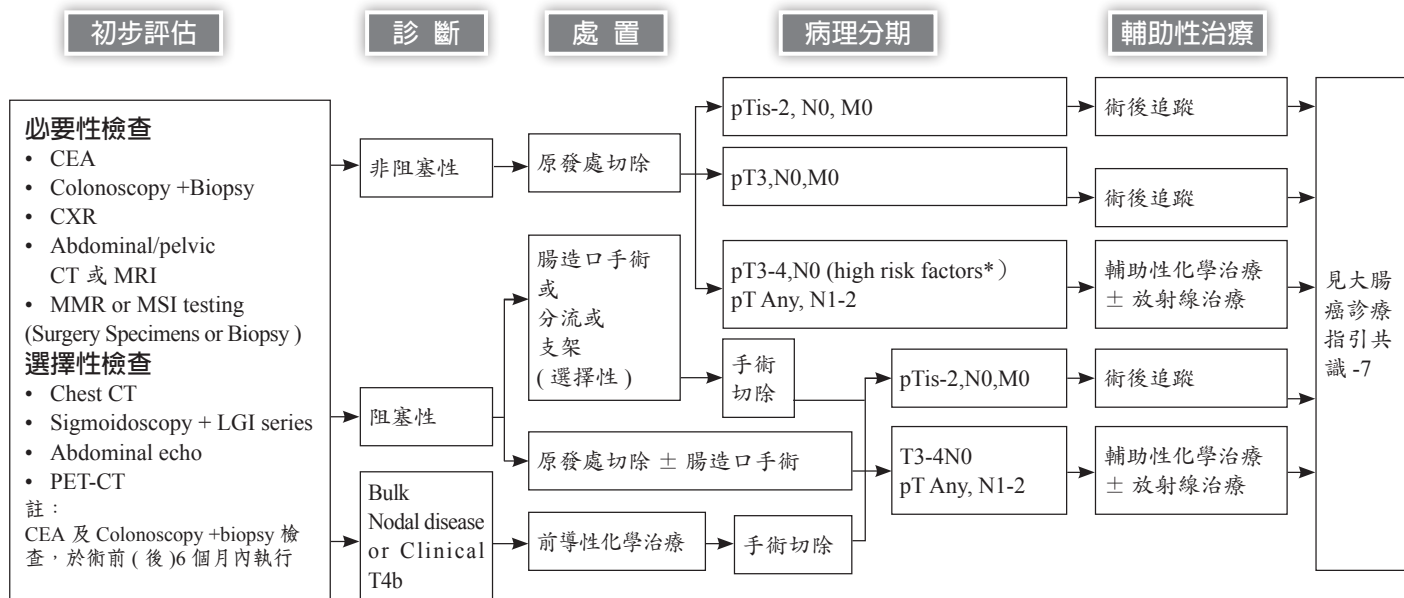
初步評估

診 斷

處 置

病理分期

輔助性治療

必要性檢查
• CEA
• Colonoscopy +Biopsy
• CXR
• Abdominal/pelvic CT 或 MRI
• MMR or MSI testing (Surgery Specimens or Biopsy )
選擇性檢查
• Chest CT
• Sigmoidoscopy + LGI series
• Abdominal echo
• PET-CT
註：
CEA 及 Colonoscopy +biopsy 檢查，於術前 ( 後 )6 個月內執行

非阻塞性

阻塞性

Bulk Nodal disease or Clinical T4b

原發處切除

腸造口手術
或
分流或
支架
( 選擇性 )

原發處切除 ± 腸造口手術

前導性化學治療

手術切除

手術切除

pTis-2, N0, M0

pT3,N0,M0

pT3-4,N0 (high risk factors*）
pT Any, N1-2

pTis-2,N0,M0

T3-4N0
pT Any, N1-2

術後追蹤

術後追蹤

輔助性化學治療 ± 放射線治療

術後追蹤

輔助性化學治療 ± 放射線治療

見大腸癌診療指引共識 -7